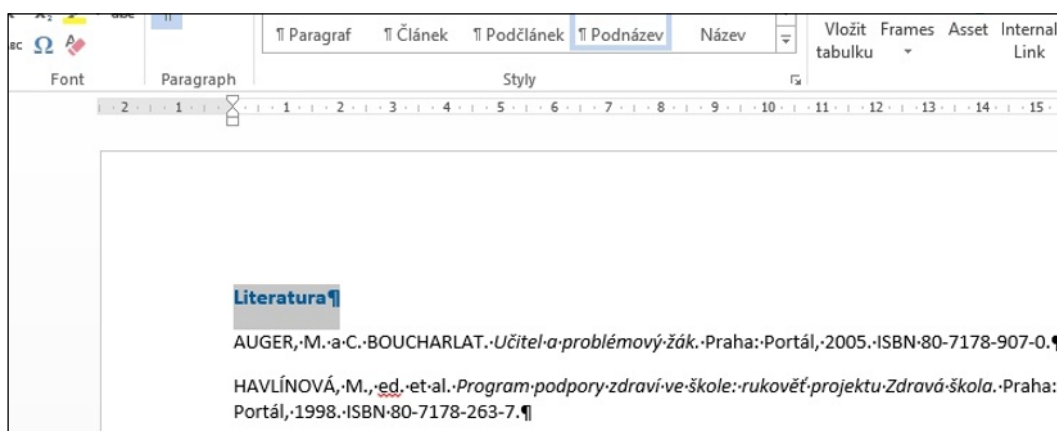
¶ Paragraf ¶ Článek ¶ Podčlánek ¶ Podnázev Název

Vložit tabulku Frames Asset Internal Link

Font Paragraph Styly

· 2 · · 1 · · · 1 · · 2 · · 3 · · 4 · · 5 · · 6 · · 7 · · 8 · · 9 · · 10 · · 11 · · 12 · · 13 · · 14 · · 15 ·

Literatura¶

AUGER,·M.·a·C.·BOUCHARLAT.·*Učitel·a·problémový·žák.*·Praha:·Portál,·2005.·ISBN·80-7178-907-0.¶

HAVLÍNOVÁ,·M.,·ed.·et·al.·*Program·podpory·zdraví·ve·škole:·rukověť·projektu·Zdravá·škola.*·Praha:·Portál,·1998.·ISBN·80-7178-263-7.¶